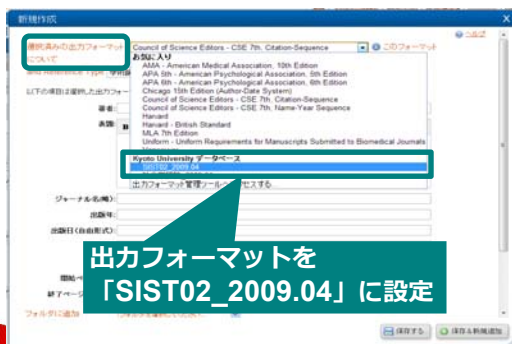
新規作成

ヘルプ

選択済みの出力フォーマット
について

Council of Science Editors - CSE 7th. Citation-Sequence

このフォーマット

and Reference Type

以下の項目は選択した出力フォー

お気に入り
AMA - American Medical Association, 10th Edition
APA 5th - American Psychological Association, 5th Edition
APA 6th - American Psychological Association, 6th Edition
Chicago 15th Edition (Author-Date System)
Council of Science Editors - CSE 7th. Citation-Sequence
Council of Science Editors - CSE 7th, Name-Year Sequence
Harvard
Harvard - British Standard
MLA 7th Edition
Uniform - Uniform Requirements for Manuscripts Submitted to Biomedical Journals

Kyoto University データベース
SIST02_2009.04

出力フォーマット管理ツールにアクセスする

著者

表題

ジャーナル名(略)

出版年

出版日(自由形式)

開始ページ

終了ページ

フォルダに追加

出力フォーマットを
「SIST02_2009.04」に設定

保存する

保存&新規追加